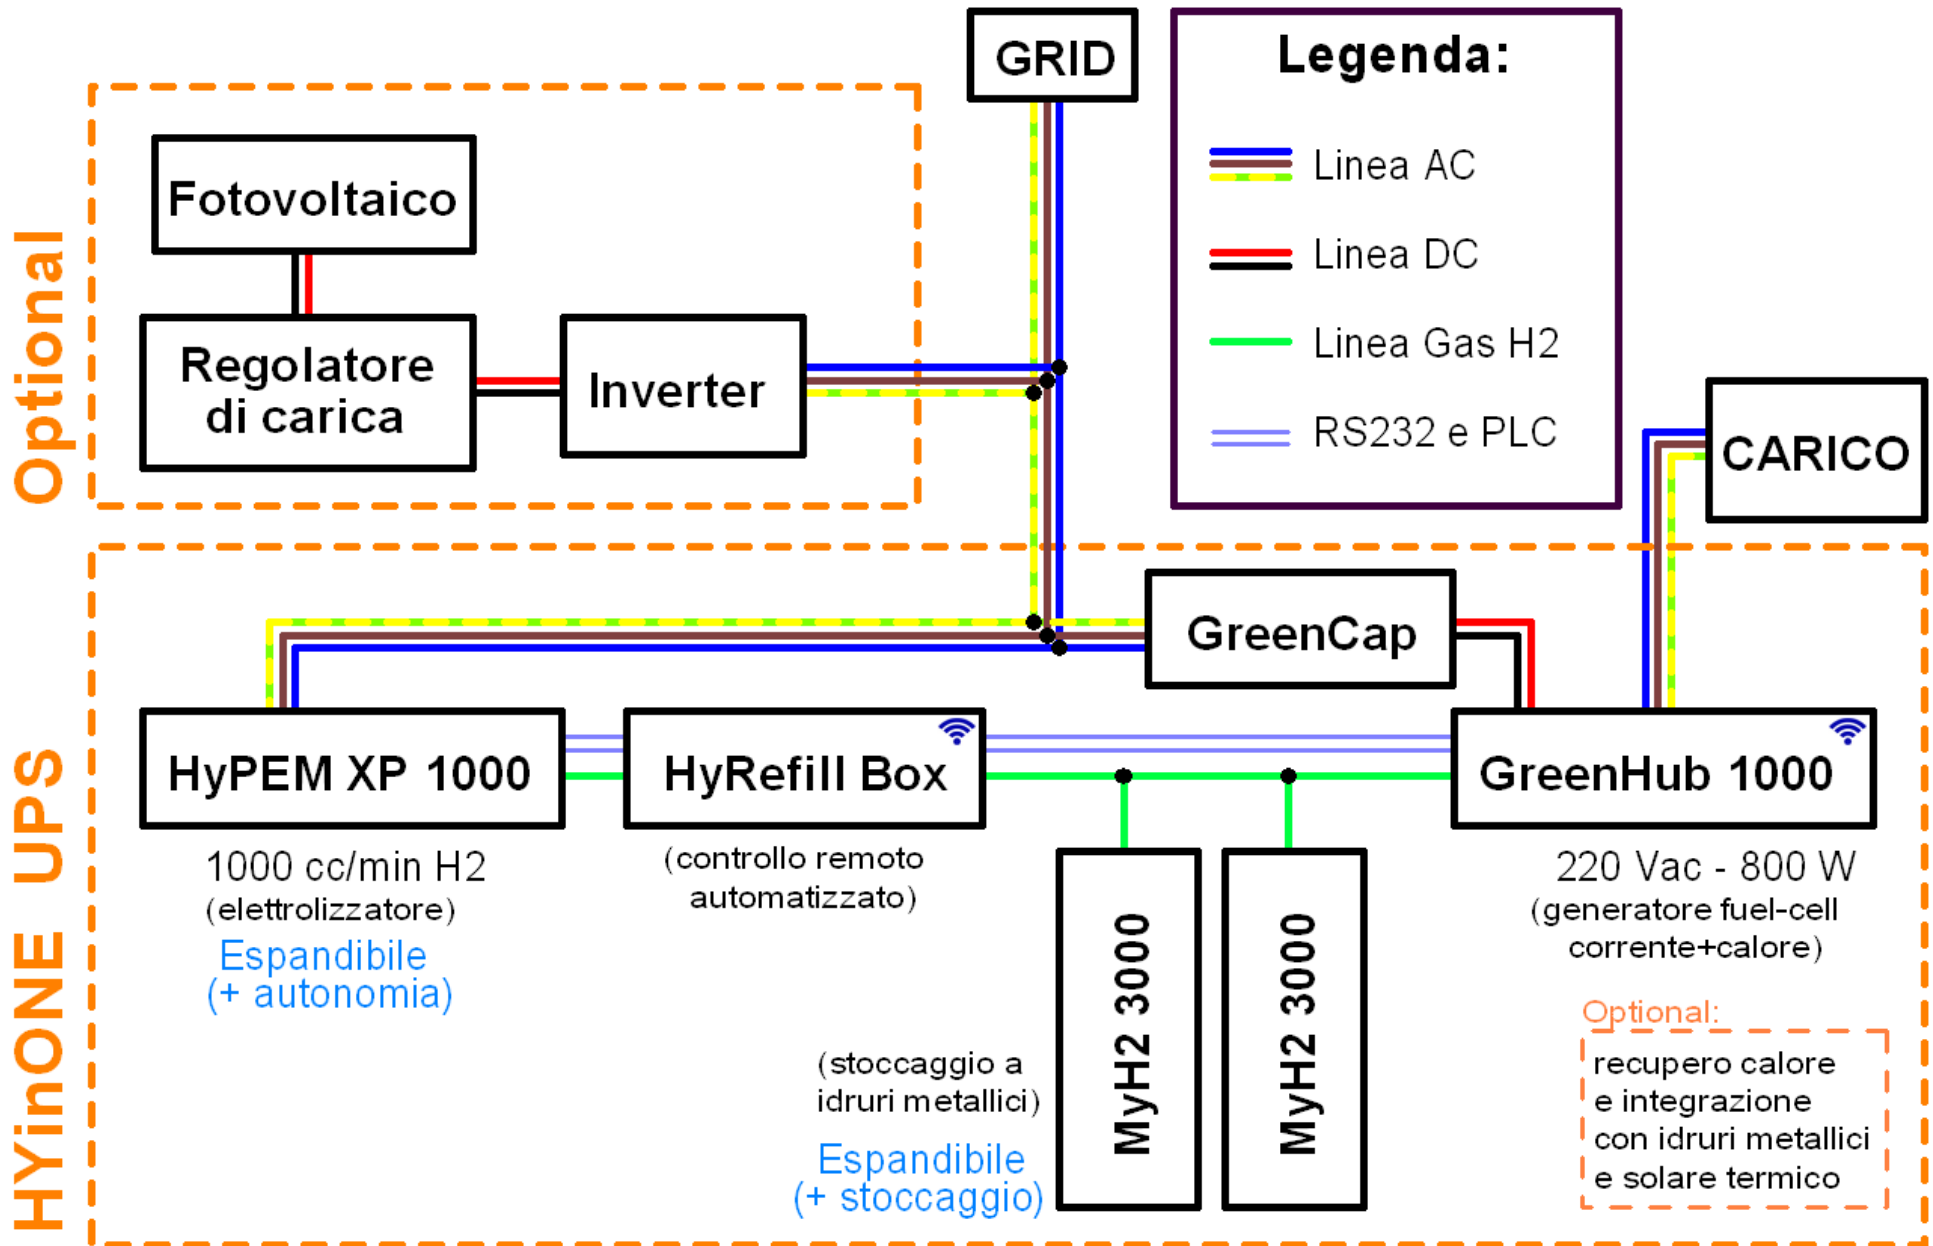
Optional

Fotovoltaico

Regolatore di carica

Inverter

GRID

Legenda:

Linea AC

Linea DC

Linea Gas H2

RS232 e PLC

CARICO

HYinONE UPS

GreenCap

HyPEM XP 1000

HyRefill Box

GreenHub 1000

1000 cc/min H2
(elettrolizzatore)

Espandibile
(+ autonomia)

(controllo remoto automatizzato)

MyH2 3000

MyH2 3000

220 Vac - 800 W
(generatore fuel-cell corrente+calore)

(stoccaggio a idruri metallici)

Espandibile
(+ stoccaggio)

Optional:

recupero calore e integrazione con idruri metallici e solare termico